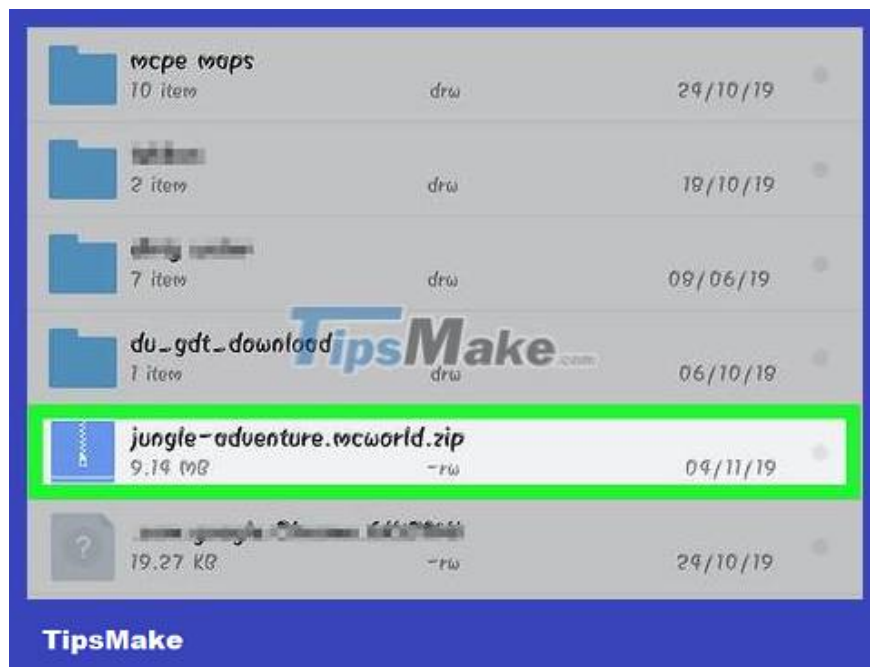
mcpe maps
10 item drw 29/10/19

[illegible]
2 item drw 19/10/19

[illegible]
7 item drw 09/06/19

du_gdt_download
1 item drw 06/10/19

TipsMake.com

jungle-adventure.mcworld.zip
9.14 MB -rw 04/11/19

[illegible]
19.27 KB -rw 29/10/19

TipsMake